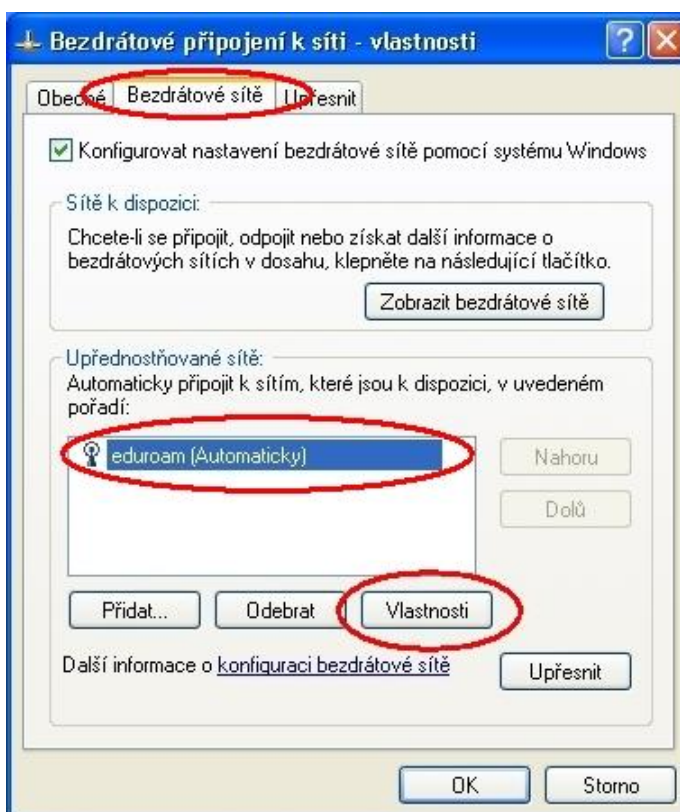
Bezdrátové připojení k síti - vlastnosti

?

Obecné
Bezdrátové sítě
Upřesnit

Konfigurovat nastavení bezdrátové sítě pomocí systému Windows

Sítě k dispozici:

Chcete-li se připojit, odpojit nebo získat další informace o bezdrátových sítích v dosahu, klepněte na následující tlačítko.

Zobrazit bezdrátové sítě

Upřednostňované sítě:

Automaticky připojit k sítím, které jsou k dispozici, v uvedeném pořadí:

eduroam (Automaticky)

Nahoru

Dolů

Přidat...
Odebrat
Vlastnosti

Další informace o konfiguraci bezdrátové sítě

Upřesnit

OK
Storno